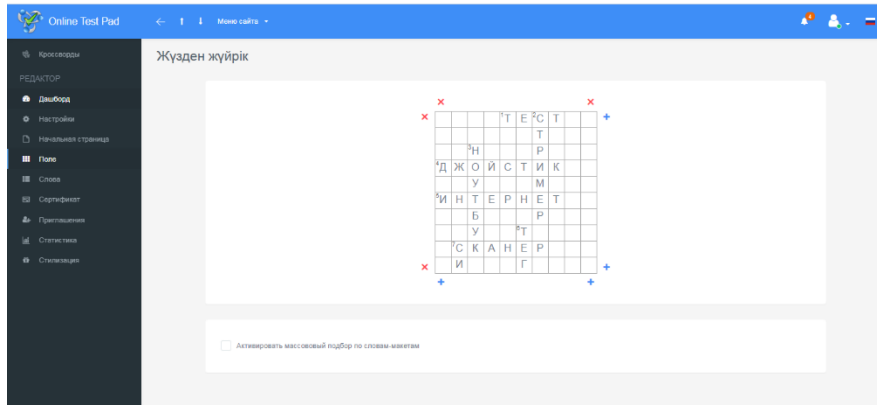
Online Test Pad
← ↑ ↓ Меню сайта ▾

Кроссворды
РЕДАКТОР
Дашборд
Настройки
Начальная страница
Поле
Слова
Сертификат
Приглашения
Статистика
Стилизация

Жүзден жүйрік

× ×
× +

| | | | | ¹Т | Е | ²С | Т | | |
|---|---|---|---|---|---|---|---|---|---|
| | | | | | | Т | | | |
| | | ³Н | | | | Р | | | |
| ⁴Д | Ж | О | Й | С | Т | И | К | | |
| | | У | | | | М | | | |
| ⁵И | Н | Т | Е | Р | Н | Е | Т | | |
| | | Б | | | | Р | | | |
| | | У | | | ⁶Т | | | | |
| | ⁷С | К | А | Н | Е | Р | | | |
| | И | | | | Г | | | | |

× +
+ +

Активировать массовый подбор по словам-макетам